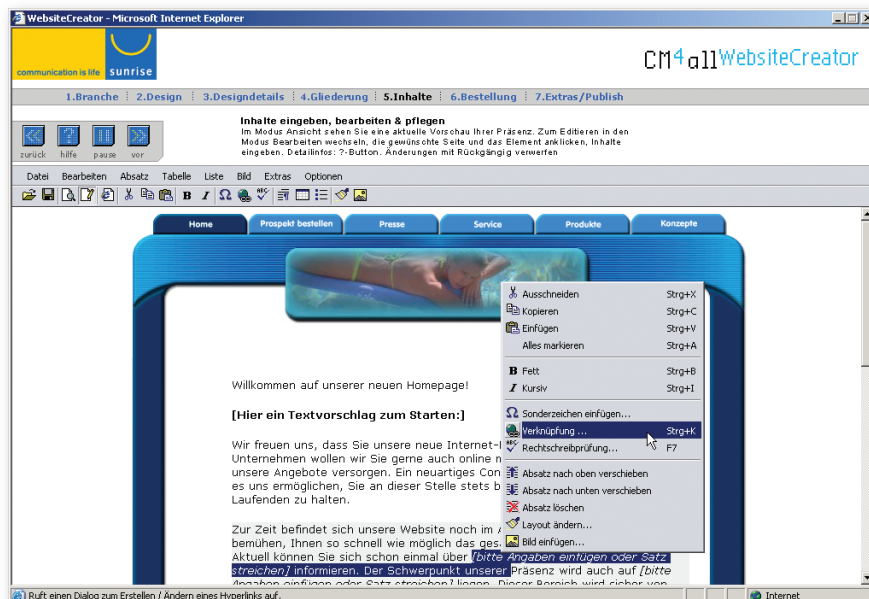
WebsiteCreator - Microsoft Internet Explorer

communication is life sunrise

CM4all WebsiteCreator

1.Branche | 2.Design | 3.Designdetails | 4.Gliederung | 5.Inhalte | 6.Bestellung | 7.Extras/Publish

zurück hilfe pause vor

Inhalte eingeben, bearbeiten & pflegen
Im Modus Ansicht sehen Sie eine aktuelle Vorschau Ihrer Präsenz. Zum Editieren in den Modus Bearbeiten wechseln, die gewünschte Seite und das Element anklicken, Inhalte eingeben. Detailinfos: ?-Button. Änderungen mit Rückgängig verwerfen

Datei Bearbeiten Absatz Tabelle Liste Bild Extras Optionen

Home | Prospekt bestellen | Presse | Service | Produkte | Konzepte

Willkommen auf unserer neuen Homepage!

[Hier ein Textvorschlag zum Starten:]

Wir freuen uns, dass Sie unsere neue Internet-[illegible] Unternehmen wollen wir Sie gerne auch online m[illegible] unsere Angebote versorgen. Ein neuartiges Con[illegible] es uns ermöglichen, Sie an dieser Stelle stets b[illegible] Laufenden zu halten.

Zur Zeit befindet sich unsere Website noch im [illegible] bemühen, Ihnen so schnell wie möglich das ges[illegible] Aktuell können Sie sich schon einmal über [bitte Angaben einfügen oder Satz streichen] informieren. Der Schwerpunkt unserer Präsenz wird auch auf [bitte Angaben einfügen oder Satz streichen] liegen. Dieser Bereich wird sicher von

Ausschneiden Strg+X
Kopieren Strg+C
Einfügen Strg+V
Alles markieren Strg+A
Fett Strg+B
Kursiv Strg+I
Sonderzeichen einfügen...
Verknüpfung ... Strg+K
Rechtschreibprüfung... F7
Absatz nach oben verschieben
Absatz nach unten verschieben
Absatz löschen
Layout ändern...
Bild einfügen...

Ruft einen Dialog zum Erstellen / Ändern eines Hyperlinks auf.

Internet